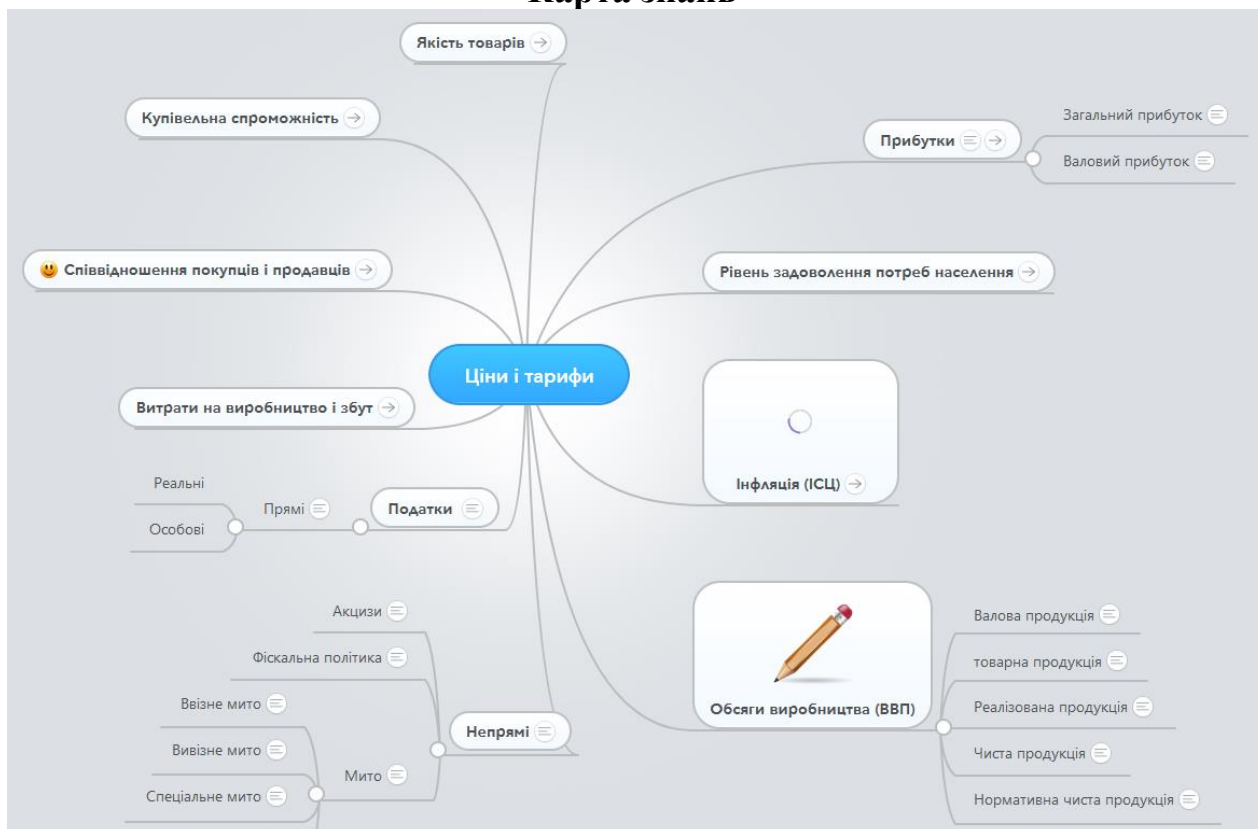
Карта знань

Якість товарів

Купівельна спроможність

Прибутки

Загальний прибуток

Валовий прибуток

Співвідношення покупців і продавців

Рівень задоволення потреб населення

Ціни і тарифи

Витрати на виробництво і збут

Інфляція (ІСЦ)

Реальні

Прямі

Податки

Особові

Акцизи

Фіскальна політика

Ввізне мито

Вивізне мито

Мито

Спеціальне мито

Непрямі

Обсяги виробництва (ВВП)

Валова продукція

товарна продукція

Реалізована продукція

Чиста продукція

Нормативна чиста продукція